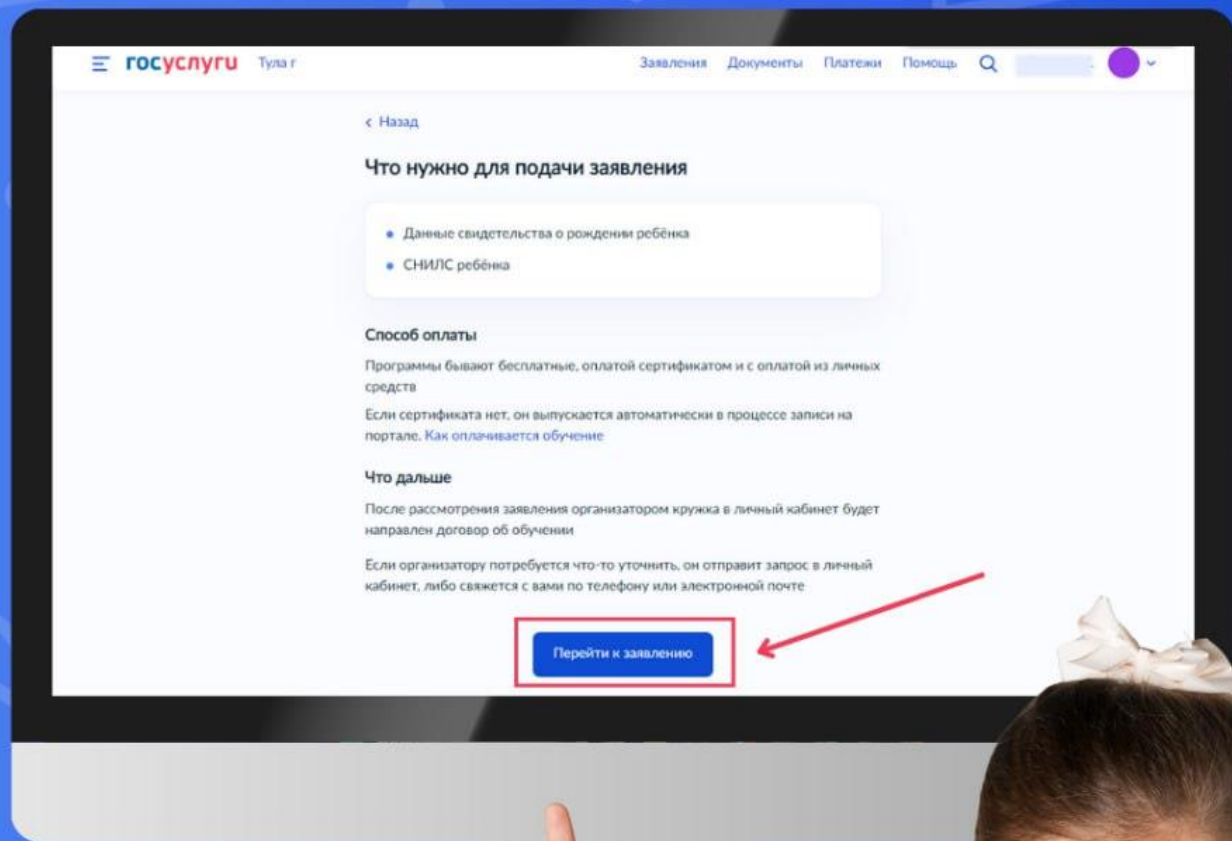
госуслуги Тула г

Заявления Документы Платежи Помощь

‹ Назад

Что нужно для подачи заявления

• Данные свидетельства о рождении ребёнка
• СНИЛС ребёнка

Способ оплаты

Программы бывают бесплатные, оплатой сертификатом и с оплатой из личных средств

Если сертификата нет, он выпускается автоматически в процессе записи на портале. Как оплачивается обучение

Что дальше

После рассмотрения заявления организатором кружка в личный кабинет будет направлен договор об обучении

Если организатору потребуется что-то уточнить, он отправит запрос в личный кабинет, либо свяжется с вами по телефону или электронной почте

Перейти к заявлению